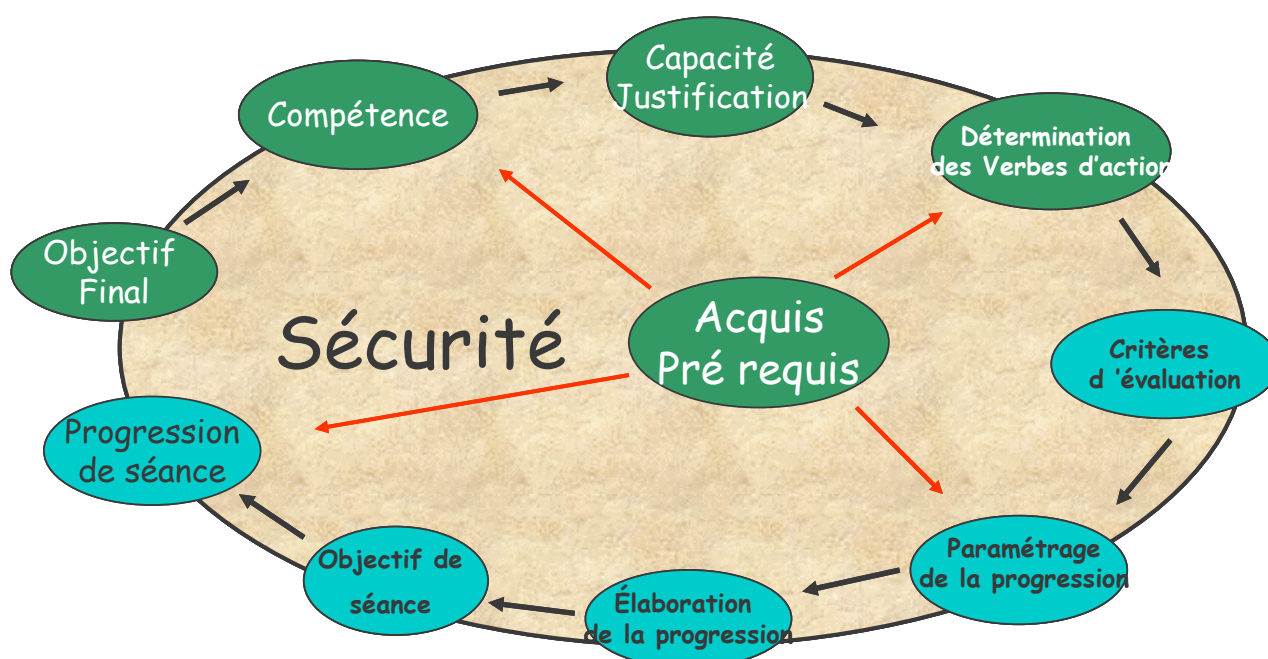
Objectif Final

Compétence

Capacité Justification

Détermination des Verbes d'action

Critères d 'évaluation

Paramétrage de la progression

Élaboration de la progression

Objectif de séance

Progression de séance

Sécurité

Acquis Pré requis